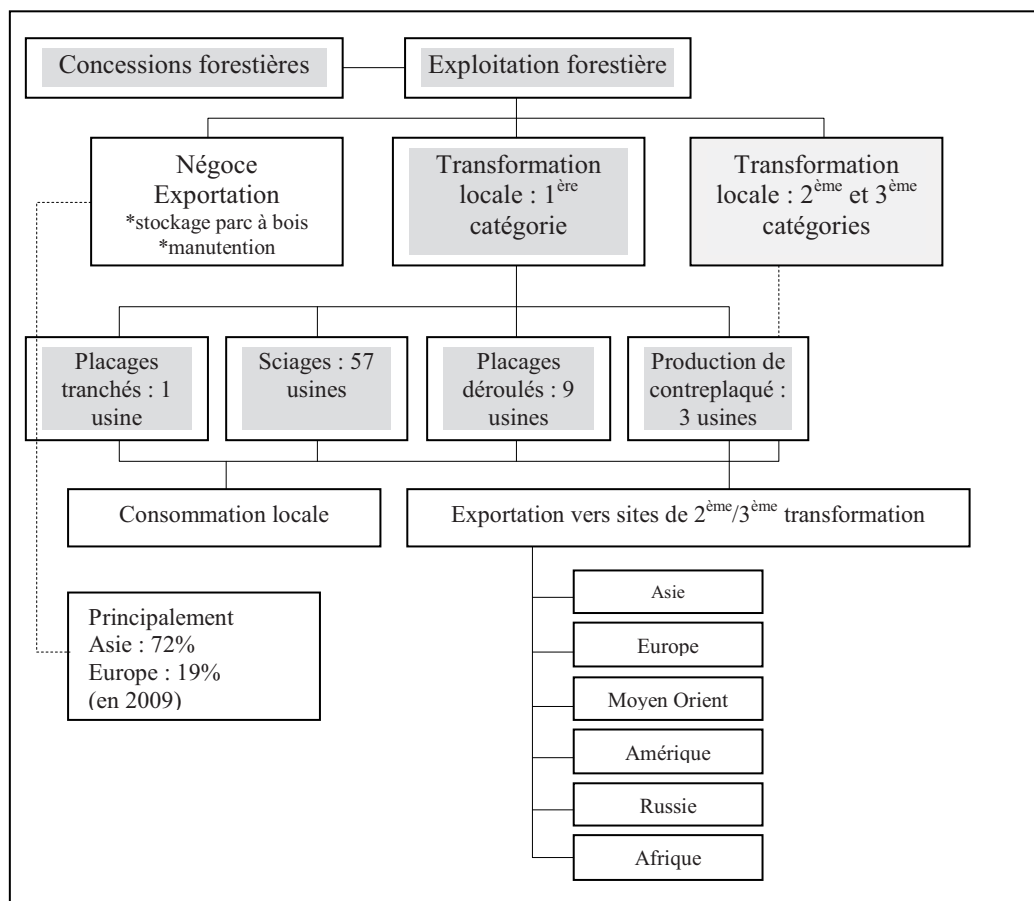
Concessions forestières

Exploitation forestière

Négoce Exportation
*stockage parc à bois
*manutention

Transformation locale : $1^{ère}$ catégorie

Transformation locale : $2^{ème}$ et $3^{ème}$ catégories

Placages tranchés : 1 usine

Sciages : 57 usines

Placages déroulés : 9 usines

Production de contreplaqué : 3 usines

Consommation locale

Exportation vers sites de $2^{ème}$/$3^{ème}$ transformation

Principalement
Asie : 72%
Europe : 19%
(en 2009)

Asie

Europe

Moyen Orient

Amérique

Russie

Afrique